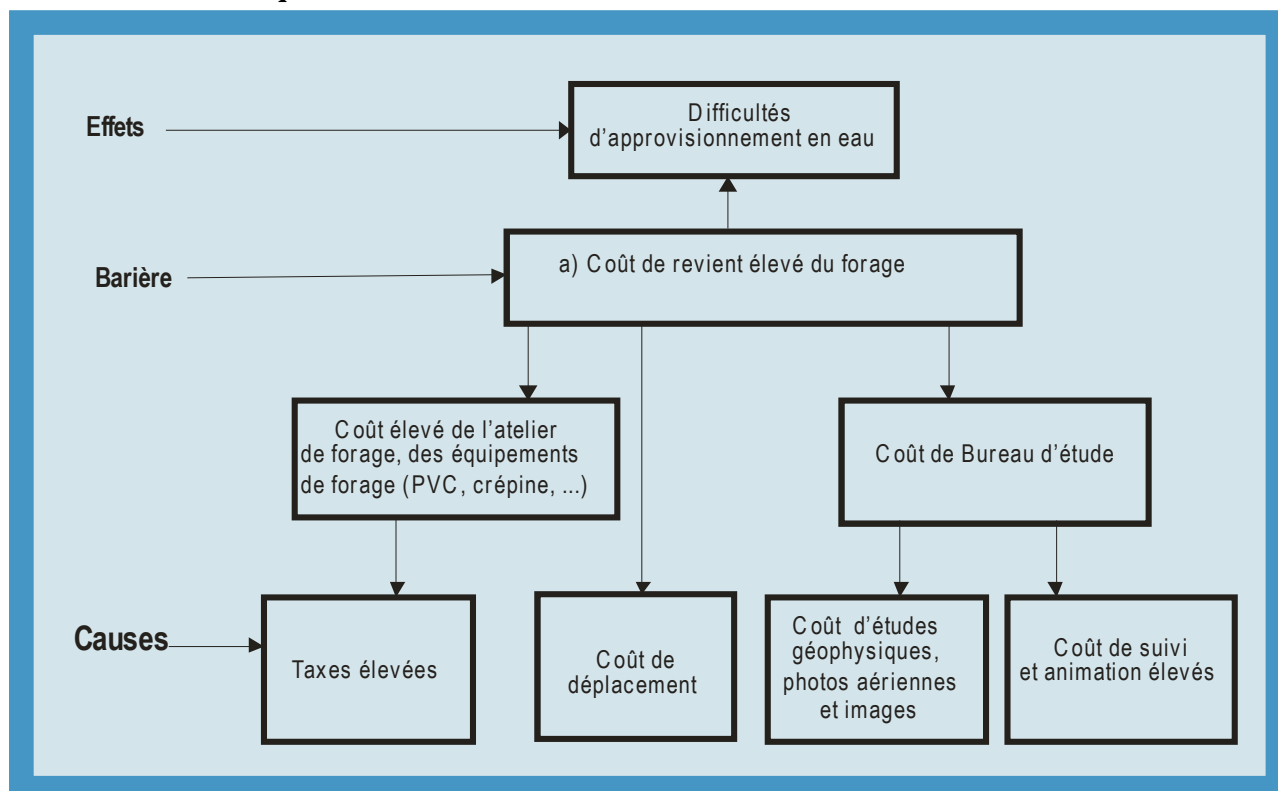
Effets

Difficultés d'approvisionnement en eau

Barière

a) Coût de revient élevé du forage

Coût élevé de l'atelier de forage, des équipements de forage (PVC, crépine, ...)

Coût de Bureau d'étude

Causes

Taxes élevées

Coût de déplacement

Coût d'études géophysiques, photos aériennes et images

Coût de suivi et animation élevés